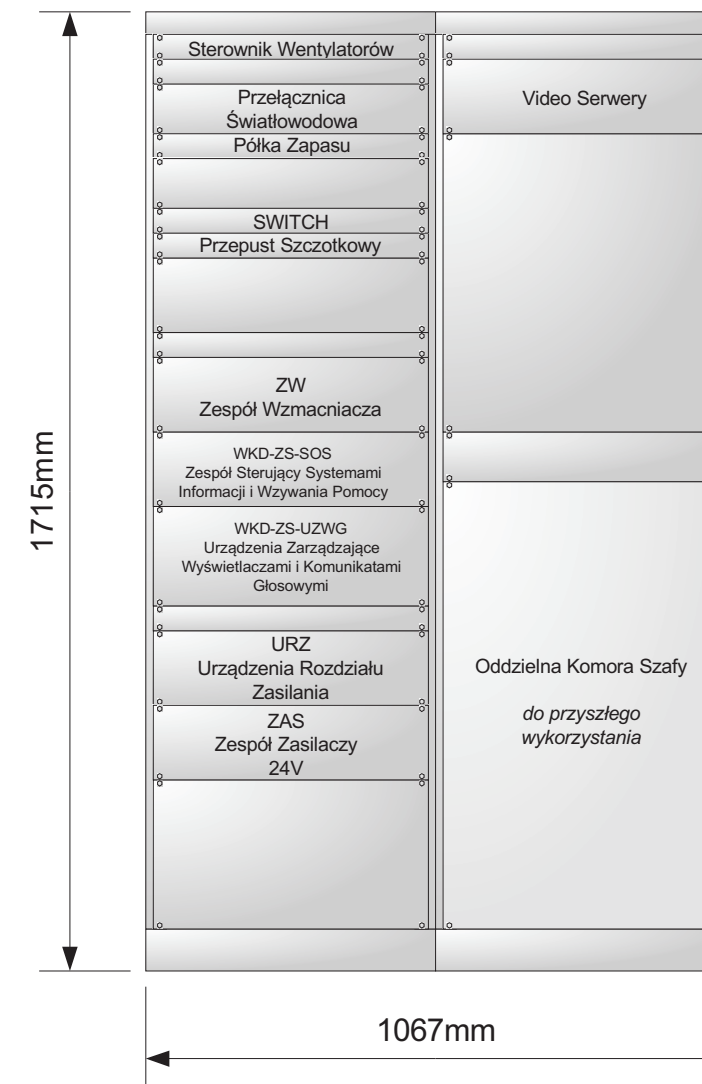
1715mm

Sterownik Wentylatorów

Przełącznica Światłowodowa

Półka Zapasu

SWITCH

Przepust Szczotkowy

ZW
Zespół Wzmacniacza

WKD-ZS-SOS
Zespół Sterujący Systemami Informacji i Wzywania Pomocy

WKD-ZS-UZWG
Urządzenia Zarządzające Wyświetlaczami i Komunikatami Głosowymi

URZ
Urządzenia Rozdziału Zasilania

ZAS
Zespół Zasilaczy 24V

Video Serwery

Oddzielna Komora Szafy

do przyszłego wykorzystania

1067mm